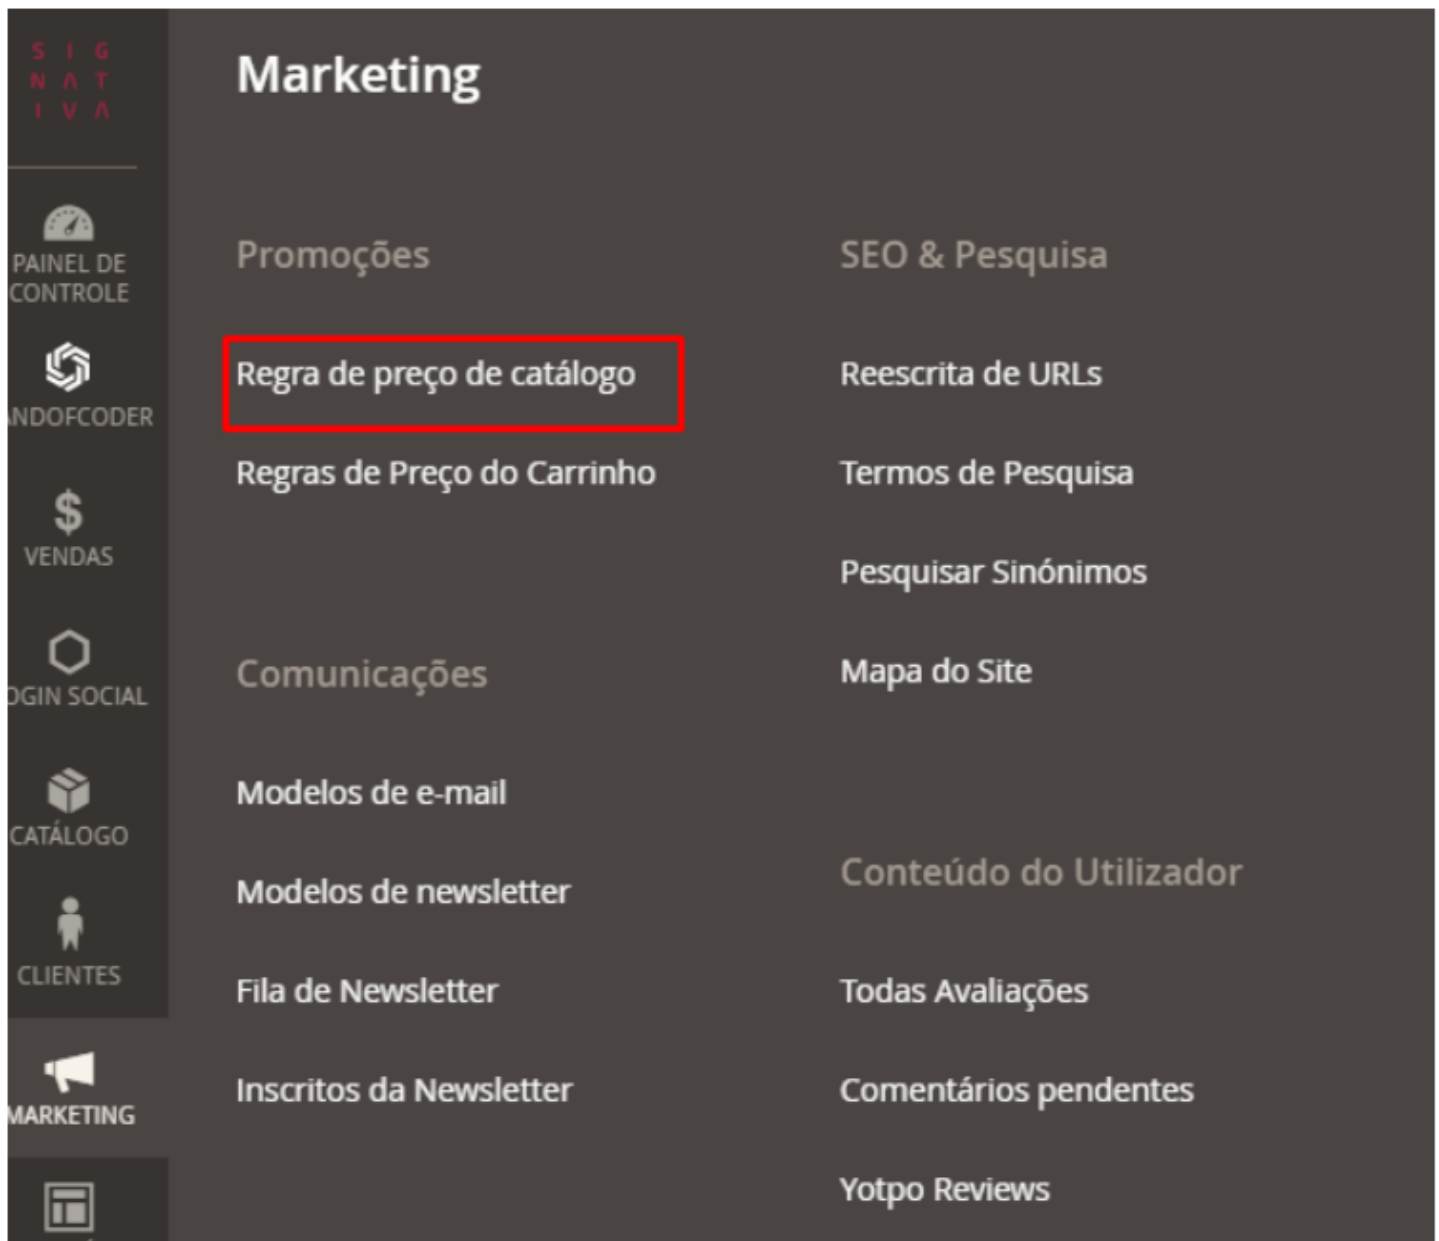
S I G
N Λ T
I V Λ

PAINEL DE CONTROLE

NDOFCODER

$
VENDAS

OGIN SOCIAL

CATÁLOGO

CLIENTES

MARKETING

Marketing

Promoções

Regra de preço de catálogo

Regras de Preço do Carrinho

Comunicações

Modelos de e-mail

Modelos de newsletter

Fila de Newsletter

Inscritos da Newsletter

SEO & Pesquisa

Reescrita de URLs

Termos de Pesquisa

Pesquisar Sinónimos

Mapa do Site

Conteúdo do Utilizador

Todas Avaliações

Comentários pendentes

Yotpo Reviews